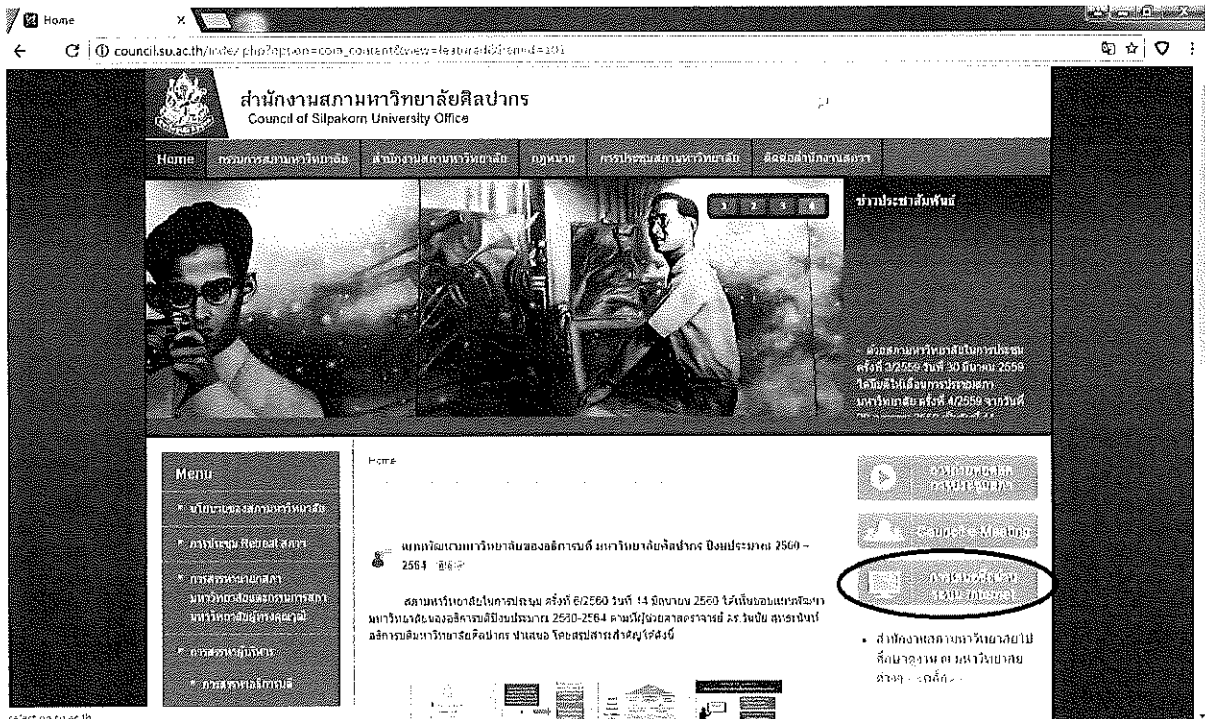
Home ×

council.su.ac.th/index.php?option=com_content&view=featured&Itemid=101

สำนักงานสภามหาวิทยาลัยศิลปากร
Council of Silpakorn University Office

Home | กรรมการสภามหาวิทยาลัย | สำนักงานสภามหาวิทยาลัย | กฎหมาย | การประชุมสภามหาวิทยาลัย | ติดต่อสำนักงานสภาฯ

1 2 3 4

ข่าวประชาสัมพันธ์

ด้วยสภามหาวิทยาลัยในการประชุมครั้งที่ 3/2559 วันที่ 30 มีนาคม 2559 ได้มีมติให้เลื่อนการประชุมสภามหาวิทยาลัย ครั้งที่ 4/2559 จากวันที่ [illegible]

Menu
• นโยบายของสภามหาวิทยาลัย
• การประชุม Retreat สภาฯ
• การสรรหานายกสภามหาวิทยาลัยและกรรมการสภามหาวิทยาลัยผู้ทรงคุณวุฒิ
• การสรรหาผู้บริหาร
• การสรรหาอธิการบดี

Home

แผนพัฒนามหาวิทยาลัยของอธิการบดี มหาวิทยาลัยศิลปากร ปีงบประมาณ 2560 - 2564 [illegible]

สภามหาวิทยาลัยในการประชุม ครั้งที่ 6/2560 วันที่ 14 มิถุนายน 2560 ได้เห็นชอบแผนพัฒนามหาวิทยาลัยของอธิการบดีปีงบประมาณ 2560-2564 ตามที่ผู้ช่วยศาสตราจารย์ ดร.วันชัย สุทธะนันท์ อธิการบดีมหาวิทยาลัยศิลปากร นำเสนอ โดยสรุปสาระสำคัญดังนี้

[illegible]
Council e-Meeting
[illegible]

• สำนักงานสภามหาวิทยาลัยไปศึกษาดูงาน ณ มหาวิทยาลัย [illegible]

select.ac.su.ac.th